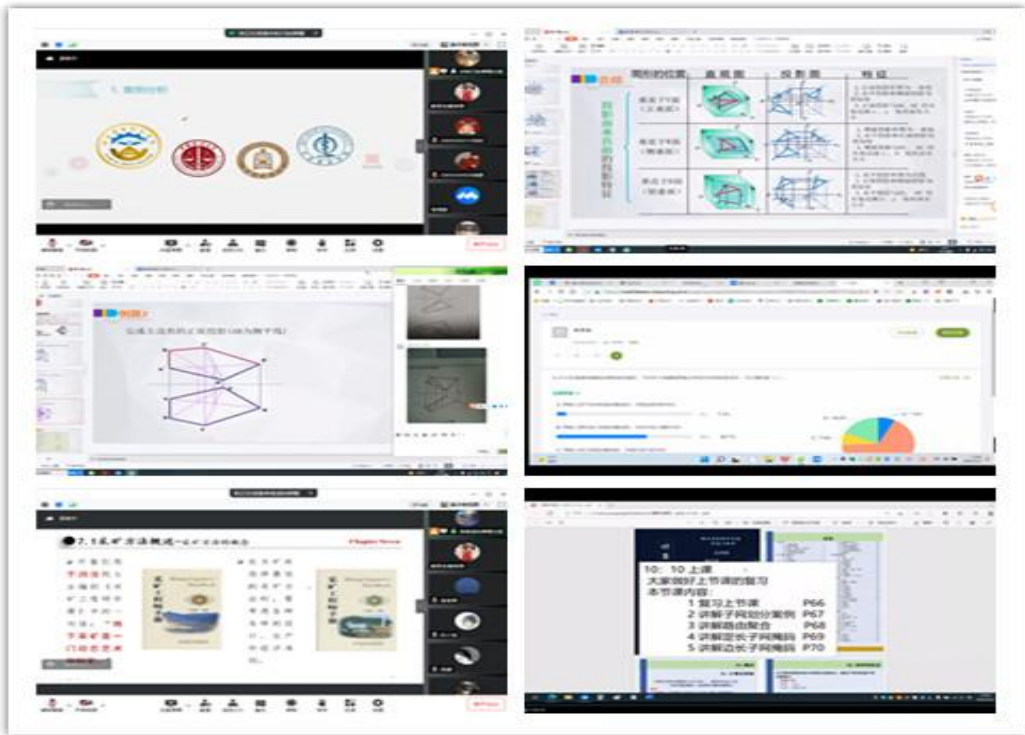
1. 案例分析

图形的位置 | 直观图 | 投影图 | 特征

已通过主视图 (或为侧平线)

7.1 采矿方法概述

Chapter Seven

10：10 上课
大家做好上节课的复习
本节课内容：
1 复习上节课 P66
2 讲解子网划分案例 P67
3 讲解路由聚合 P68
4 讲解定长子网掩码 P69
5 讲解边长子网掩码 P70